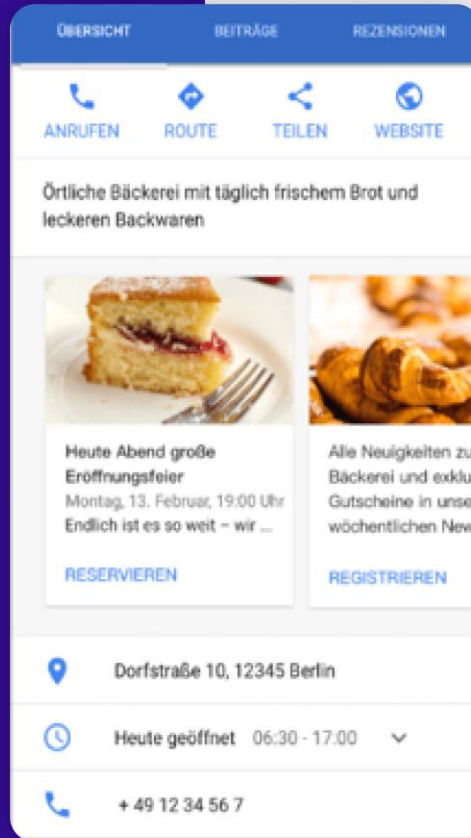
ÜBERSICHT BEITRÄGE REZENSIONEN

ANRUFEN ROUTE TEILEN WEBSITE

Örtliche Bäckerei mit täglich frischem Brot und leckeren Backwaren

Heute Abend große Eröffnungsfeier
Montag, 13. Februar, 19:00 Uhr
Endlich ist es so weit – wir ...

RESERVIEREN

Alle Neuigkeiten zu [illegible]
Bäckerei und exklu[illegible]
Gutscheine in unse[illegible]
wöchentlichen New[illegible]

REGISTRIEREN

Dorfstraße 10, 12345 Berlin

Heute geöffnet 06:30 - 17:00

+ 49 12 34 56 7